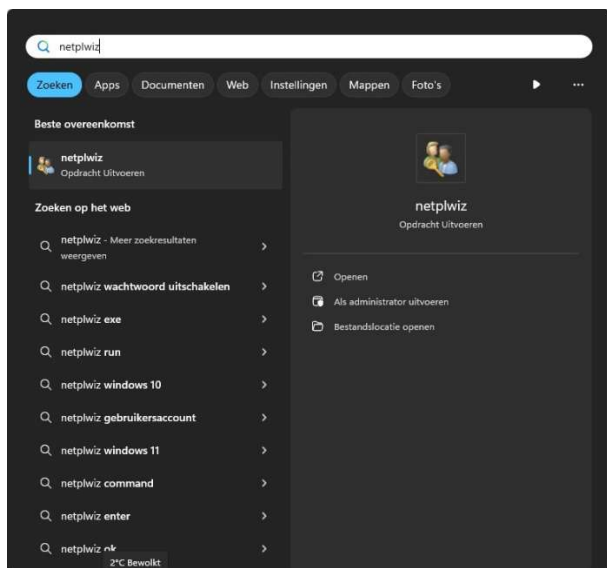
netplwiz

Zoeken Apps Documenten Web Instellingen Mappen Foto's ···

Beste overeenkomst

netplwiz
Opdracht Uitvoeren

Zoeken op het web

netplwiz - Meer zoekresultaten weergeven

netplwiz wachtwoord uitschakelen

netplwiz exe

netplwiz run

netplwiz windows 10

netplwiz gebruikersaccount

netplwiz windows 11

netplwiz command

netplwiz enter

netplwiz ok

2°C Bewolkt

netplwiz
Opdracht Uitvoeren

Openen

Als administrator uitvoeren

Bestandslocatie openen